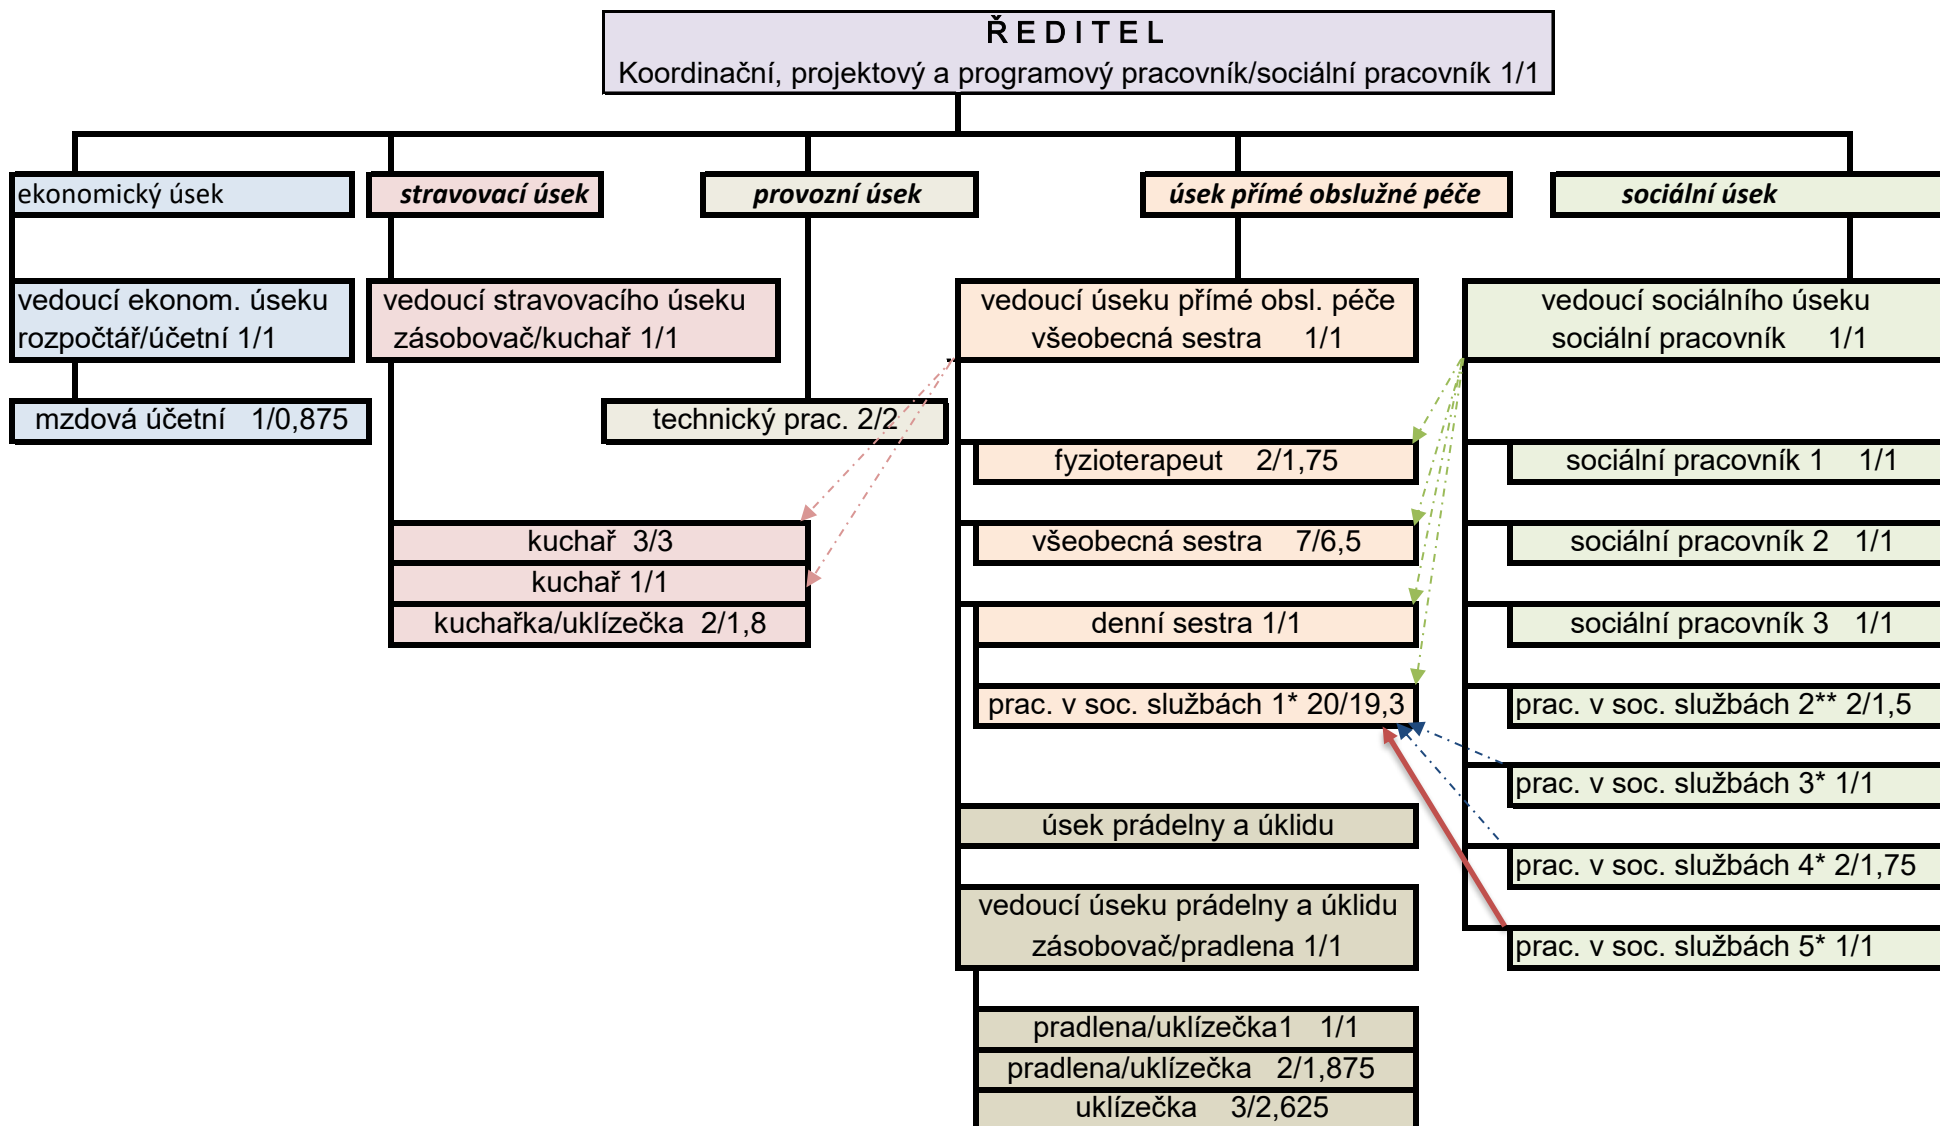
ŘEDITEL
Koordinační, projektový a programový pracovník/sociální pracovník 1/1

ekonomický úsek

vedoucí ekonom. úseku rozpočtář/účetní 1/1

mzdová účetní 1/0,875

stravovací úsek

vedoucí stravovacího úseku zásobovač/kuchař 1/1

kuchař 3/3

kuchař 1/1

kuchařka/uklízečka 2/1,8

provozní úsek

technický prac. 2/2

úsek přímé obslužné péče

vedoucí úseku přímé obsl. péče všeobecná sestra 1/1

fyzioterapeut 2/1,75

všeobecná sestra 7/6,5

denní sestra 1/1

prac. v soc. službách 1* 20/19,3

úsek prádelny a úklidu

vedoucí úseku prádelny a úklidu zásobovač/pradlena 1/1

pradlena/uklízečka1 1/1

pradlena/uklízečka 2/1,875

uklízečka 3/2,625

sociální úsek

vedoucí sociálního úseku sociální pracovník 1/1

sociální pracovník 1 1/1

sociální pracovník 2 1/1

sociální pracovník 3 1/1

prac. v soc. službách 2** 2/1,5

prac. v soc. službách 3* 1/1

prac. v soc. službách 4* 2/1,75

prac. v soc. službách 5* 1/1